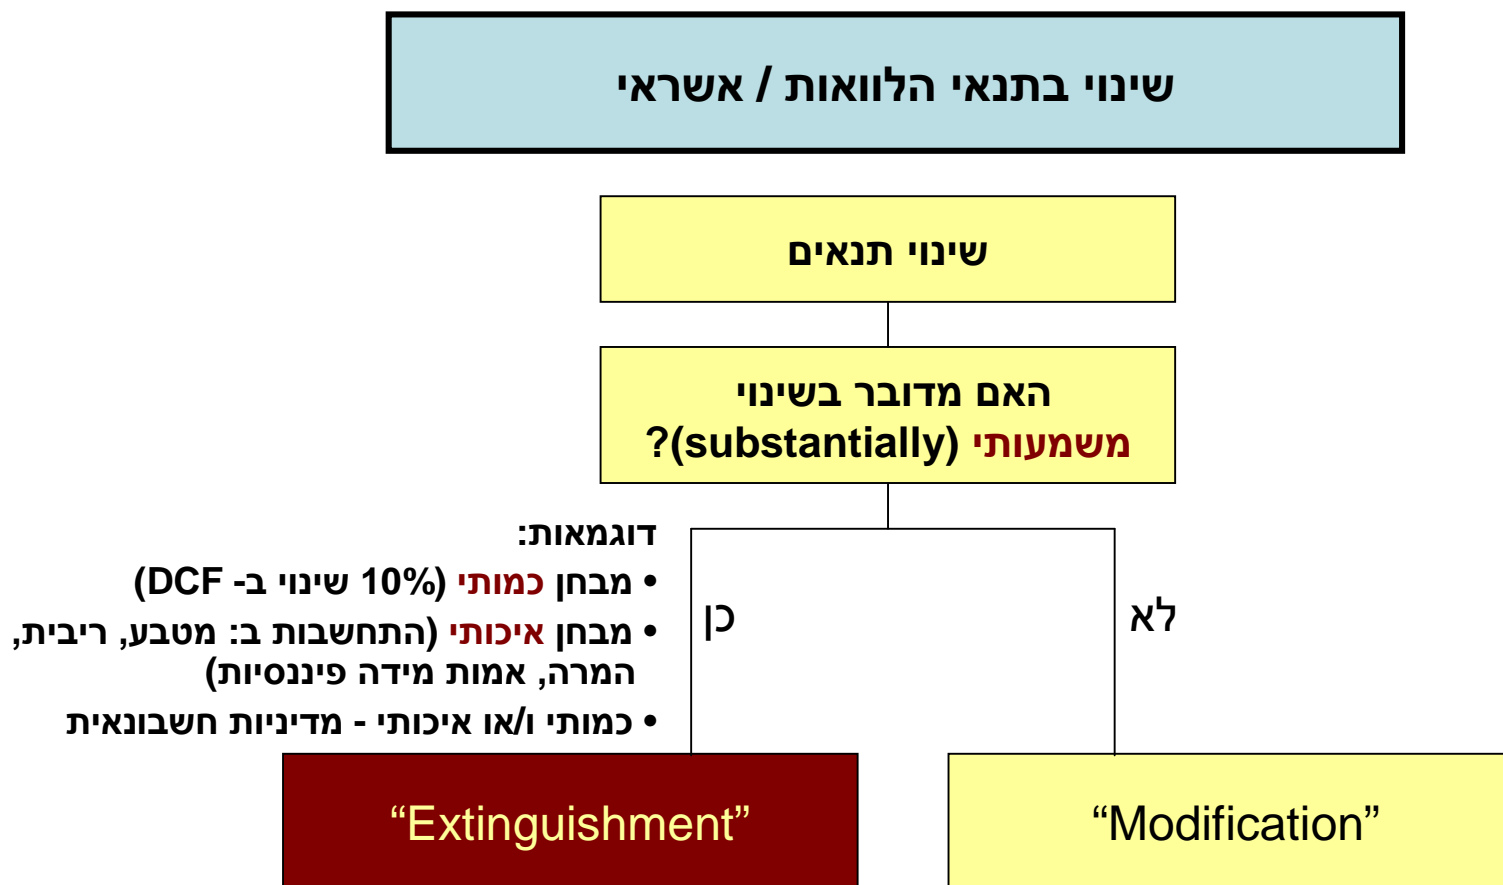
שינוי בתנאי הלוואות / אשראי

שינוי תנאים

האם מדובר בשינוי משמעותי (substantially)?

דוגמאות:
• מבחן כמותי (10% שינוי ב- DCF)
• מבחן איכותי (התחשבות ב: מטבע, ריבית, המרה, אמות מידה פיננסיות)
• כמותי ו/או איכותי - מדיניות חשבונאית

כן

לא

“Extinguishment”

“Modification”